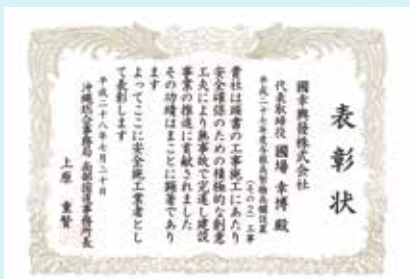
表彰状

國幸興發株式会社
代表取締役 國場 幸博 殿

平成二十七年度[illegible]工事

貴社は頭書の工事施工にあたり安全確保のための積極的な創意工夫により無事故で完遂し建設事業の推進に貢献されましたその功績はまことに顕著であります
よってここに安全施工業者として表彰します

平成二十八年七月二十日
沖縄総合事務局 南部国道事務所長
上原 重智